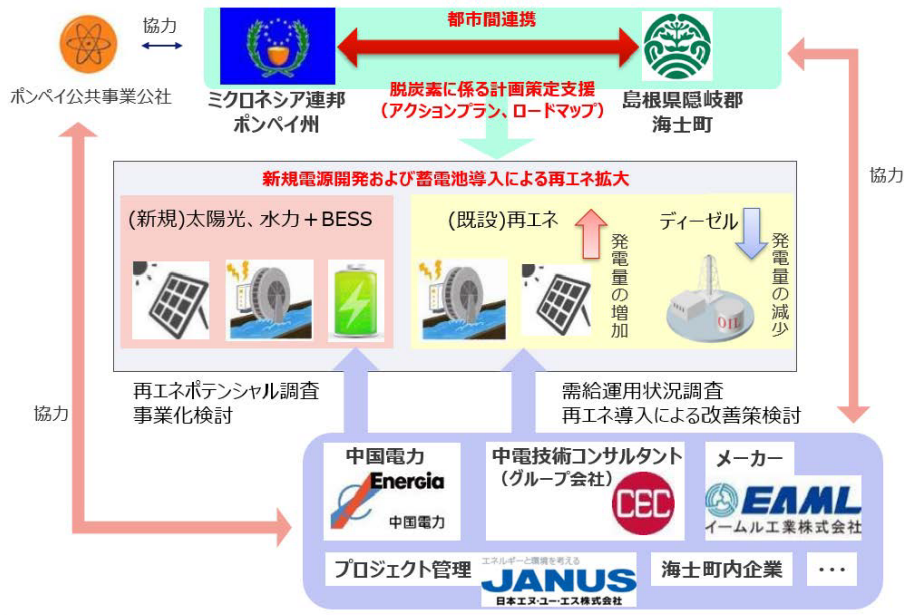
協力

ポンペイ公共事業公社

都市間連携

ミクロネシア連邦
ポンペイ州

脱炭素に係る計画策定支援
（アクションプラン、ロードマップ）

島根県隠岐郡
海士町

協力

新規電源開発および蓄電池導入による再エネ拡大

(新規)太陽光、水力＋BESS

(既設)再エネ

発電量の増加

ディーゼル

発電量の減少

OIL

再エネポテンシャル調査
事業化検討

需給運用状況調査
再エネ導入による改善策検討

協力

中国電力
Energia
中国電力

中電技術コンサルタント
（グループ会社）
CEC

メーカー
EAML
イームル工業株式会社

プロジェクト管理

エネルギーと環境を考える
JANUS
日本エヌ・ユー・エス株式会社

海士町内企業

・・・